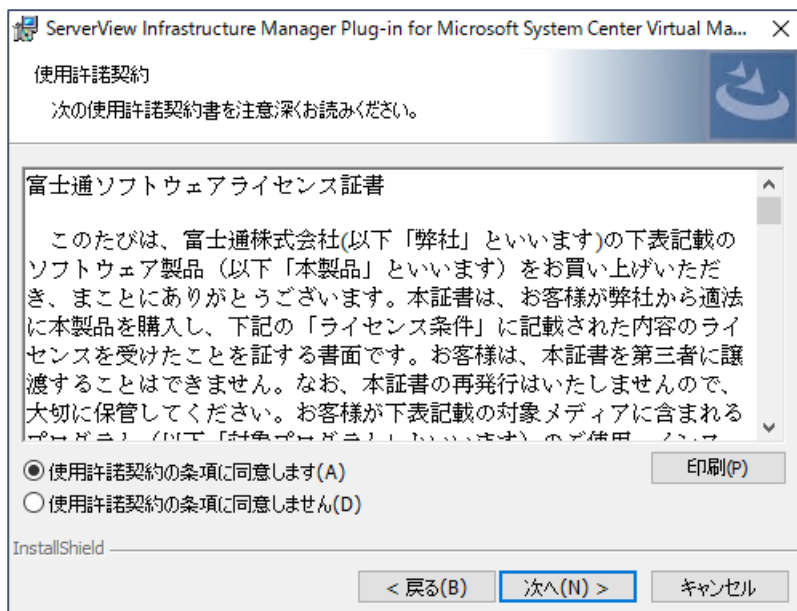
ServerView Infrastructure Manager Plug-in for Microsoft System Center Virtual Ma... ✕

使用許諾契約

次の使用許諾契約書を注意深くお読みください。

富士通ソフトウェアライセンス証書

このたびは、富士通株式会社(以下「弊社」といいます)の下表記載のソフトウェア製品（以下「本製品」といいます）をお買い上げいただき、まことにありがとうございます。本証書は、お客様が弊社から適法に本製品を購入し、下記の「ライセンス条件」に記載された内容のライセンスを受けたことを証する書面です。お客様は、本証書を第三者に譲渡することはできません。なお、本証書の再発行はいたしませんので、大切に保管してください。お客様が下表記載の対象メディアに含まれる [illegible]

◉ 使用許諾契約の条項に同意します(A)

○ 使用許諾契約の条項に同意しません(D)

印刷(P)

InstallShield

< 戻る(B)

次へ(N) >

キャンセル